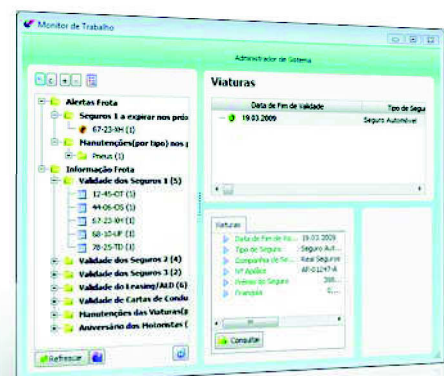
Monitor de Trabalho

Administrador de Sistema

Alertas Frota
Seguros 1 a expirar nos próx
67-23-XH (1)
Manutenções(por tipo) nos
Pneus (1)
Informação Frota
Validade dos Seguros 1 (5)
12-45-OT (1)
44-06-OS (1)
67-23-XH (1)
68-10-UF (1)
78-25-TD (1)
Validade dos Seguros 2 (4)
Validade dos Seguros 3 (2)
Validade do Leasing/ALD (6)
Validade de Cartas de Condu
Manutenções das Viaturas(
Aniversário dos Motoristas (

Refrescar

Viaturas

| Data de Fim de Validade | Tipo de Segu |
|---|---|
| 19.03.2009 | Seguro Automóvel |

Viaturas
Data de Fim de Va... 19.03.2009
Tipo de Seguro Seguro Aut...
Companhia de Se... Real Seguros
Nº Apólice AP-0124?-A
Prémio do Seguro 200...
Franquia 0,...

Consultar